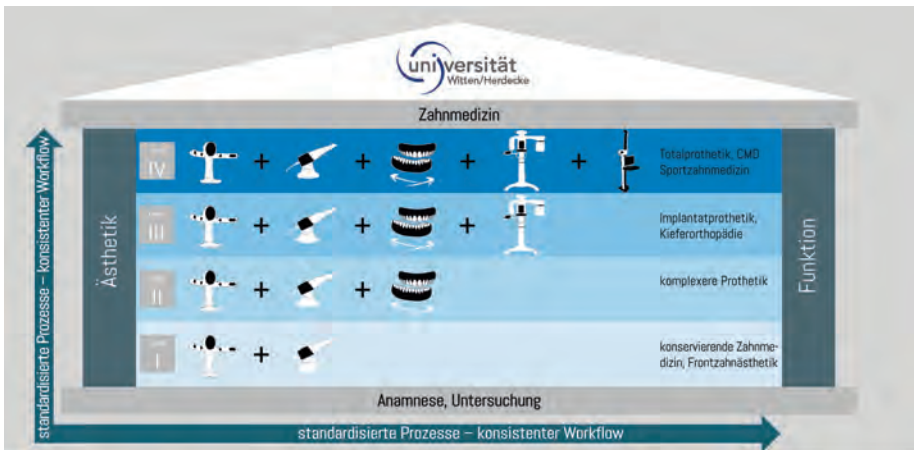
universität Witten/Herdecke

Zahnmedizin

Ästhetik

IV + + + + Totalprothetik, CMD Sportzahnmedizin

III + + + Implantatprothetik, Kieferorthopädie

II + + komplexere Prothetik

I + konservierende Zahnmedizin, Frontzahnästhetik

Funktion

Anamnese, Untersuchung

standardisierte Prozesse – konsistenter Workflow

standardisierte Prozesse – konsistenter Workflow